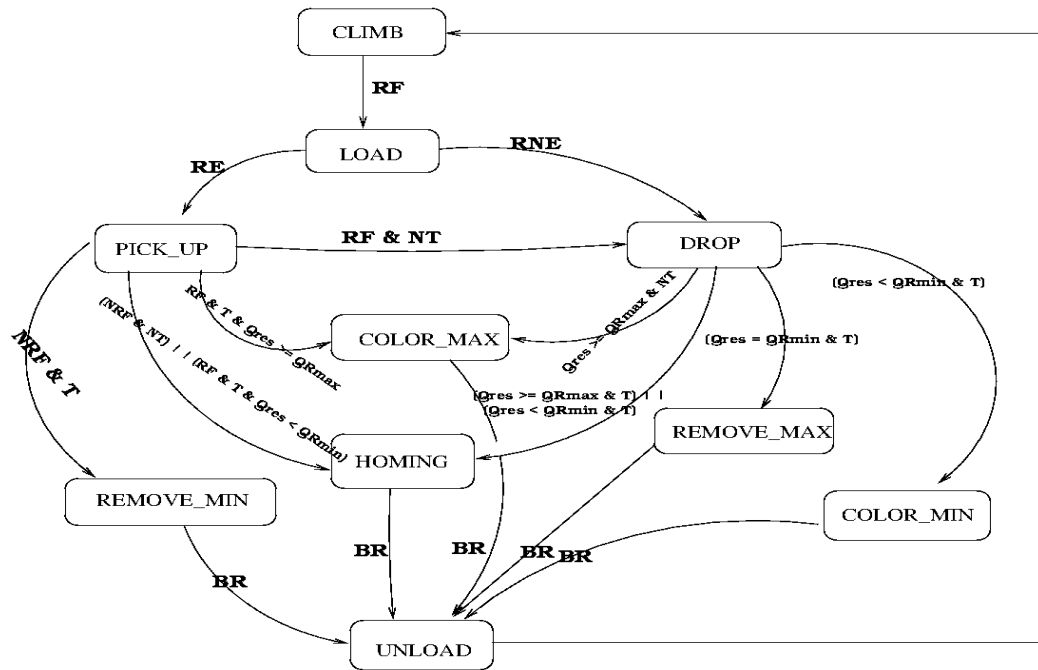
CLIMB

RF

LOAD

RE

RNE

PICK_UP

RF & NT

DROP

(Qres < QRmin & T)

RF & T & Qres >= QRmax

COLOR_MAX

Qres > QRmax & NT

(NRF & NT) | | (RF & T & Qres < QRmin)

(Qres = QRmin & T)

NRF & T

(Qres >= QRmax & T) | |
(Qres < QRmin & T)

REMOVE_MAX

HOMING

REMOVE_MIN

COLOR_MIN

BR

BR

BR

BR

BR

UNLOAD